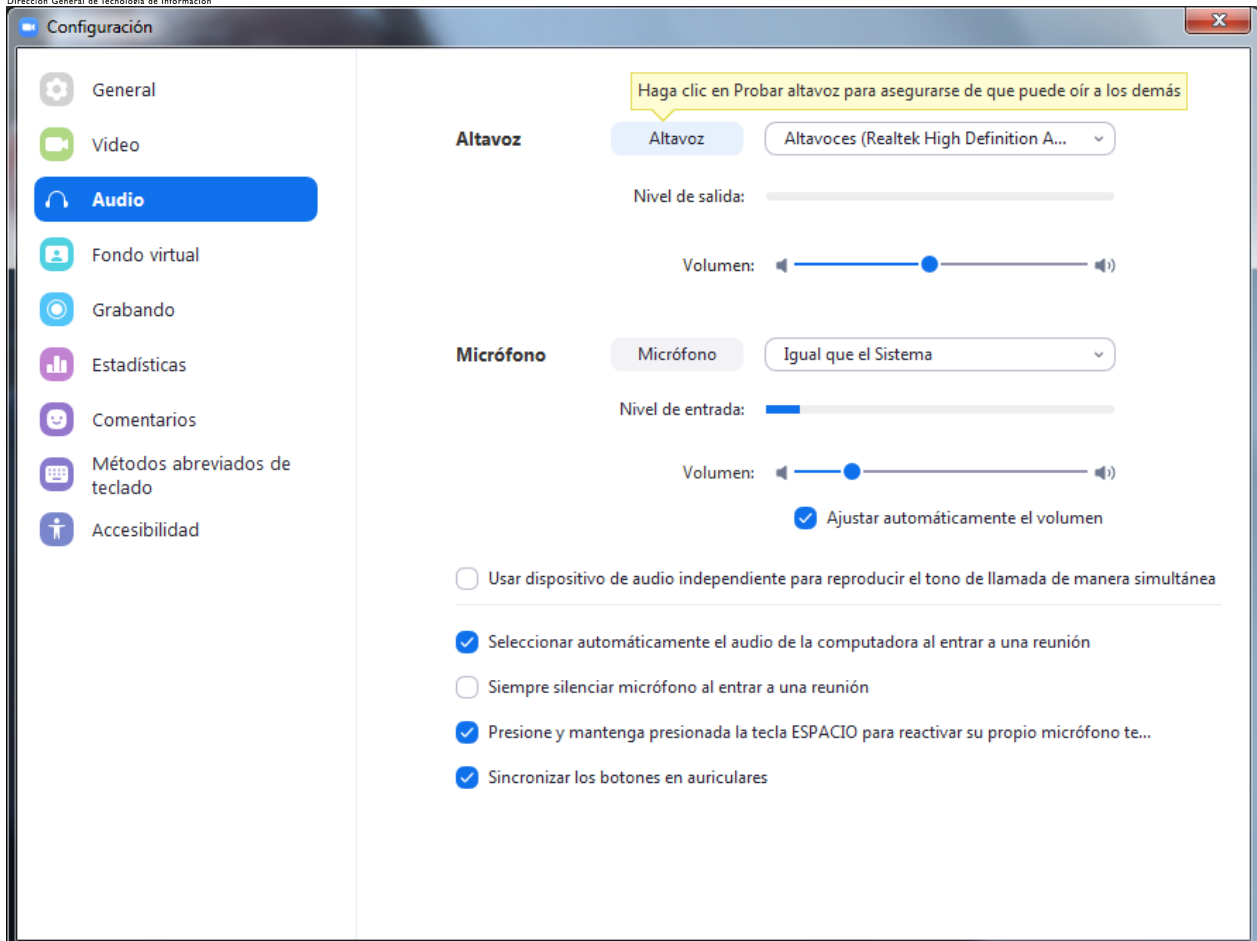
Dirección General de Tecnología de Información

Configuración

General
Video
Audio
Fondo virtual
Grabando
Estadísticas
Comentarios
Métodos abreviados de teclado
Accesibilidad

Haga clic en Probar altavoz para asegurarse de que puede oír a los demás

Altavoz
Altavoz
Altavoces (Realtek High Definition A...
Nivel de salida:
Volumen:

Micrófono
Micrófono
Igual que el Sistema
Nivel de entrada:
Volumen:
Ajustar automáticamente el volumen

Usar dispositivo de audio independiente para reproducir el tono de llamada de manera simultánea

Seleccionar automáticamente el audio de la computadora al entrar a una reunión
Siempre silenciar micrófono al entrar a una reunión
Presione y mantenga presionada la tecla ESPACIO para reactivar su propio micrófono te...
Sincronizar los botones en auriculares